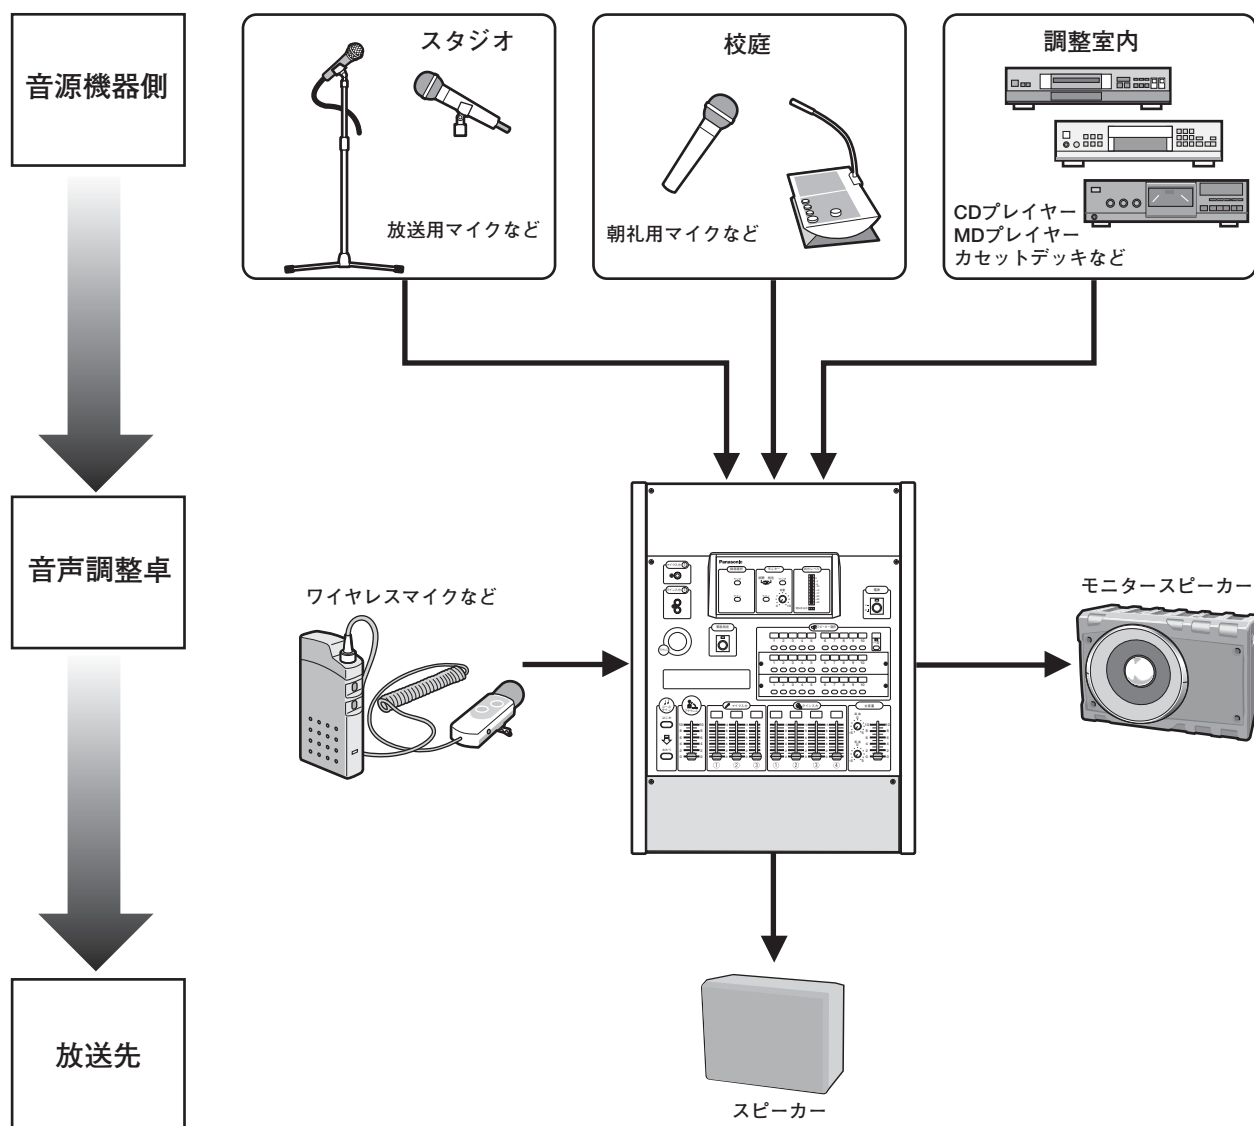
音源機器側

スタジオ

放送用マイクなど

校庭

朝礼用マイクなど

調整室内

CDプレイヤー
MDプレイヤー
カセットデッキなど

音声調整卓

ワイヤレスマイクなど

Panasonic

モニタースピーカー

放送先

スピーカー